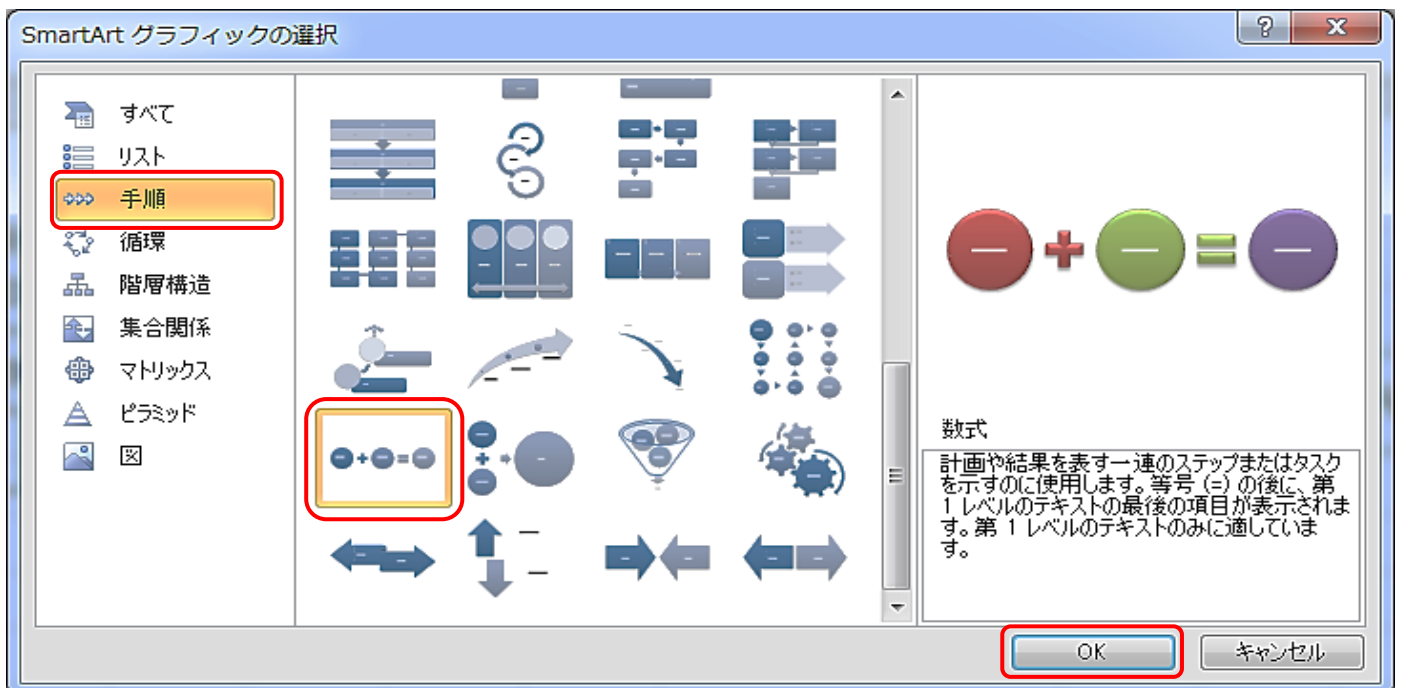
SmartArt グラフィックの選択

?

X

すべて
リスト
手順
循環
階層構造
集合関係
マトリックス
ピラミッド
図

数式

計画や結果を表す一連のステップまたはタスクを示すのに使用します。等号 (=) の後に、第 1 レベルのテキストの最後の項目が表示されます。第 1 レベルのテキストのみに適しています。

OK

キャンセル